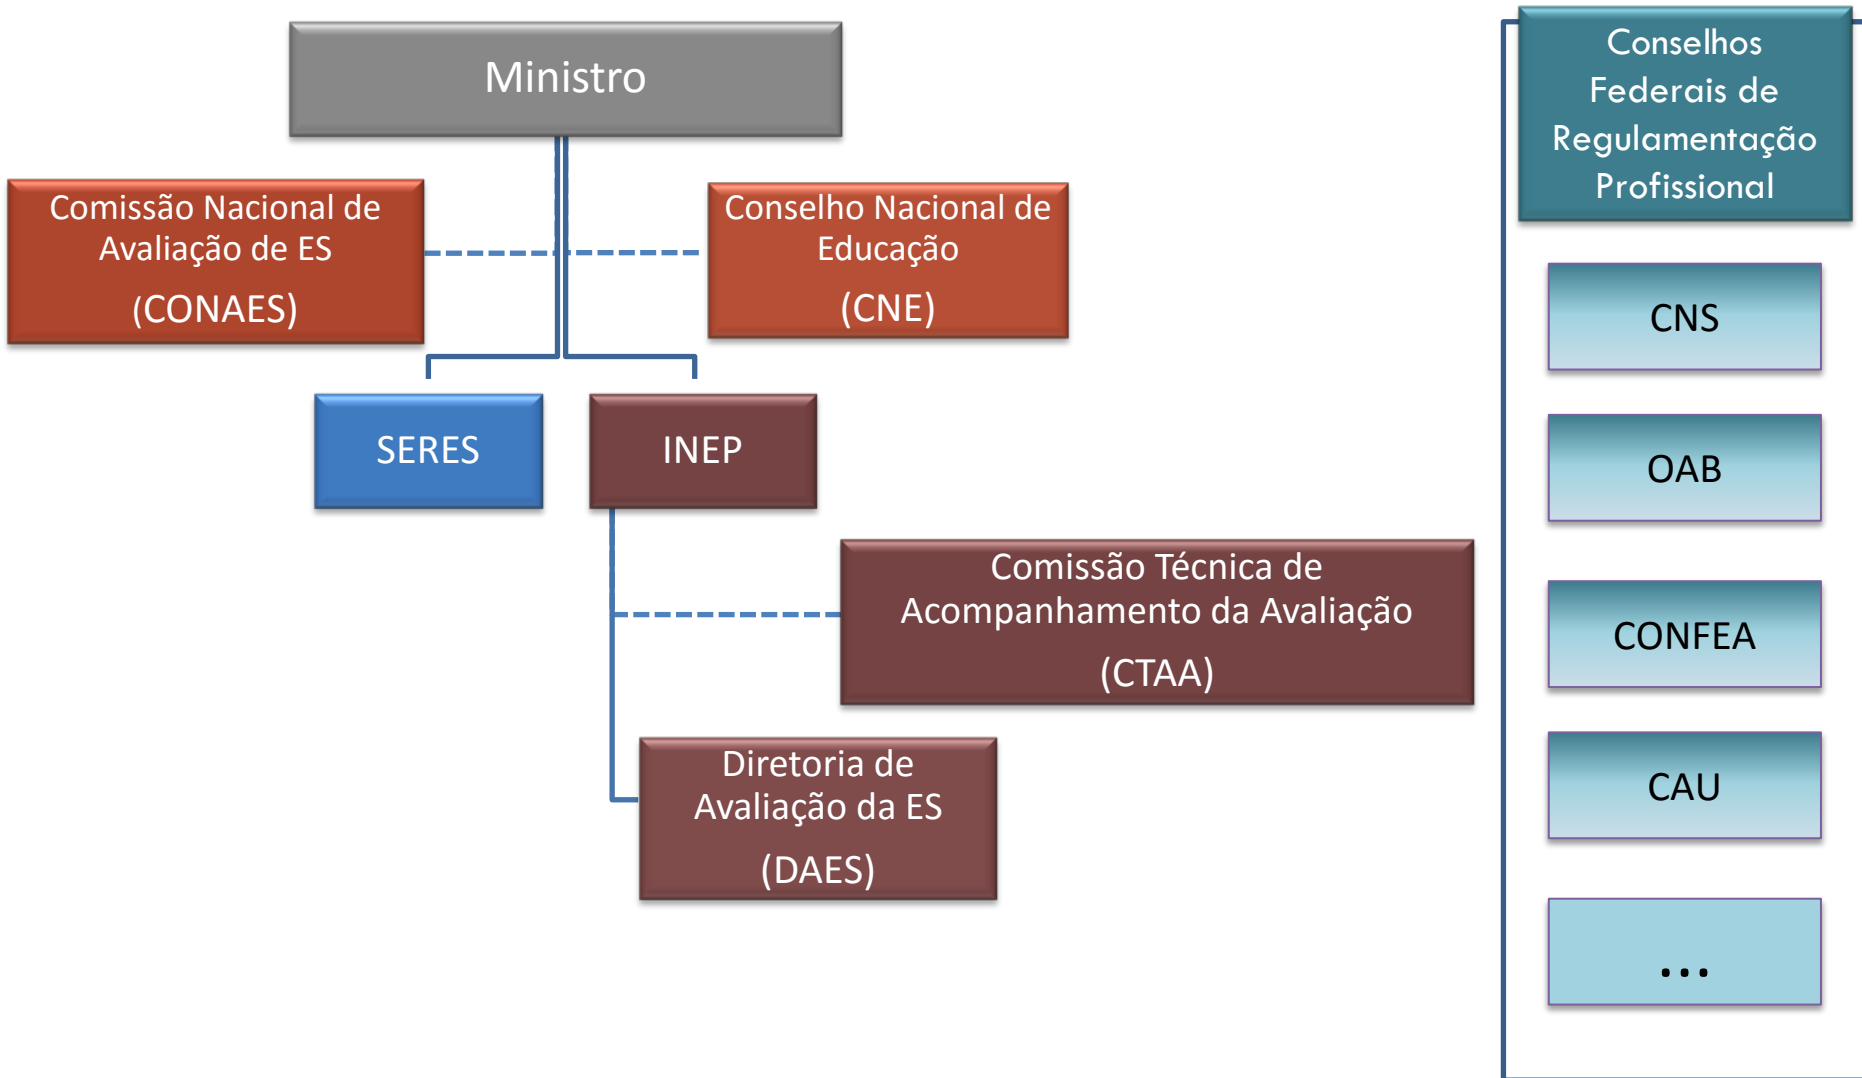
Ministro

Comissão Nacional de Avaliação de ES

(CONAES)

Conselho Nacional de Educação

(CNE)

SERES

INEP

Comissão Técnica de Acompanhamento da Avaliação

(CTAA)

Diretoria de Avaliação da ES

(DAES)

Conselhos Federais de Regulamentação Profissional

CNS

OAB

CONFEA

CAU

...